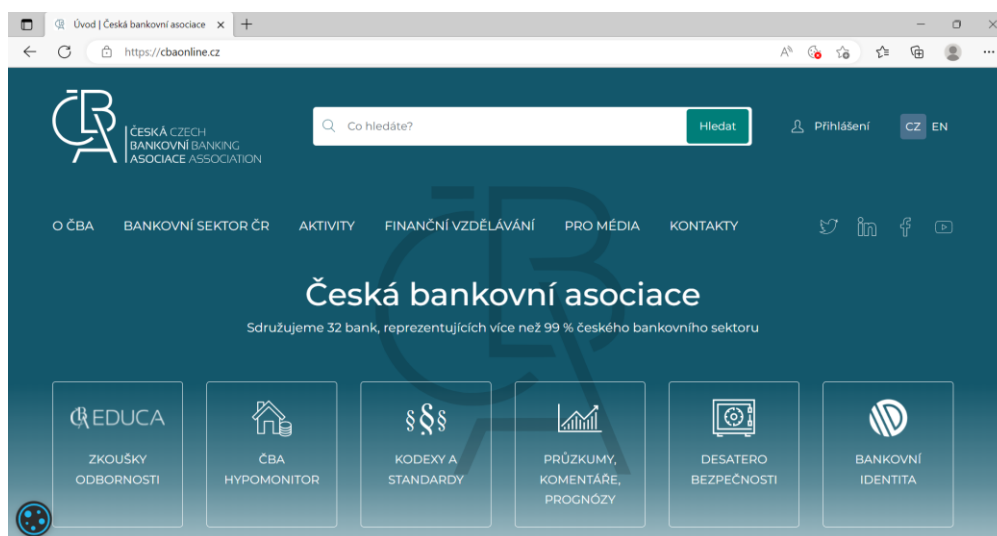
Úvod | Česká bankovní asociace ×

https://cbaonline.cz

ČBA ČESKÁ CZECH BANKOVNÍ BANKING ASOCIACE ASSOCIATION

Co hledáte?

Hledat

Přihlášení

CZ EN

O ČBA BANKOVNÍ SEKTOR ČR AKTIVITY FINANČNÍ VZDĚLÁVÁNÍ PRO MÉDIA KONTAKTY

Česká bankovní asociace

Sdružujeme 32 bank, reprezentujících více než 99 % českého bankovního sektoru

EDUCA ZKOUŠKY ODBORNOSTI

ČBA HYPOMONITOR

KODEXY A STANDARDY

PRŮZKUMY, KOMENTÁŘE, PROGNÓZY

DESATERO BEZPEČNOSTI

BANKOVNÍ IDENTITA